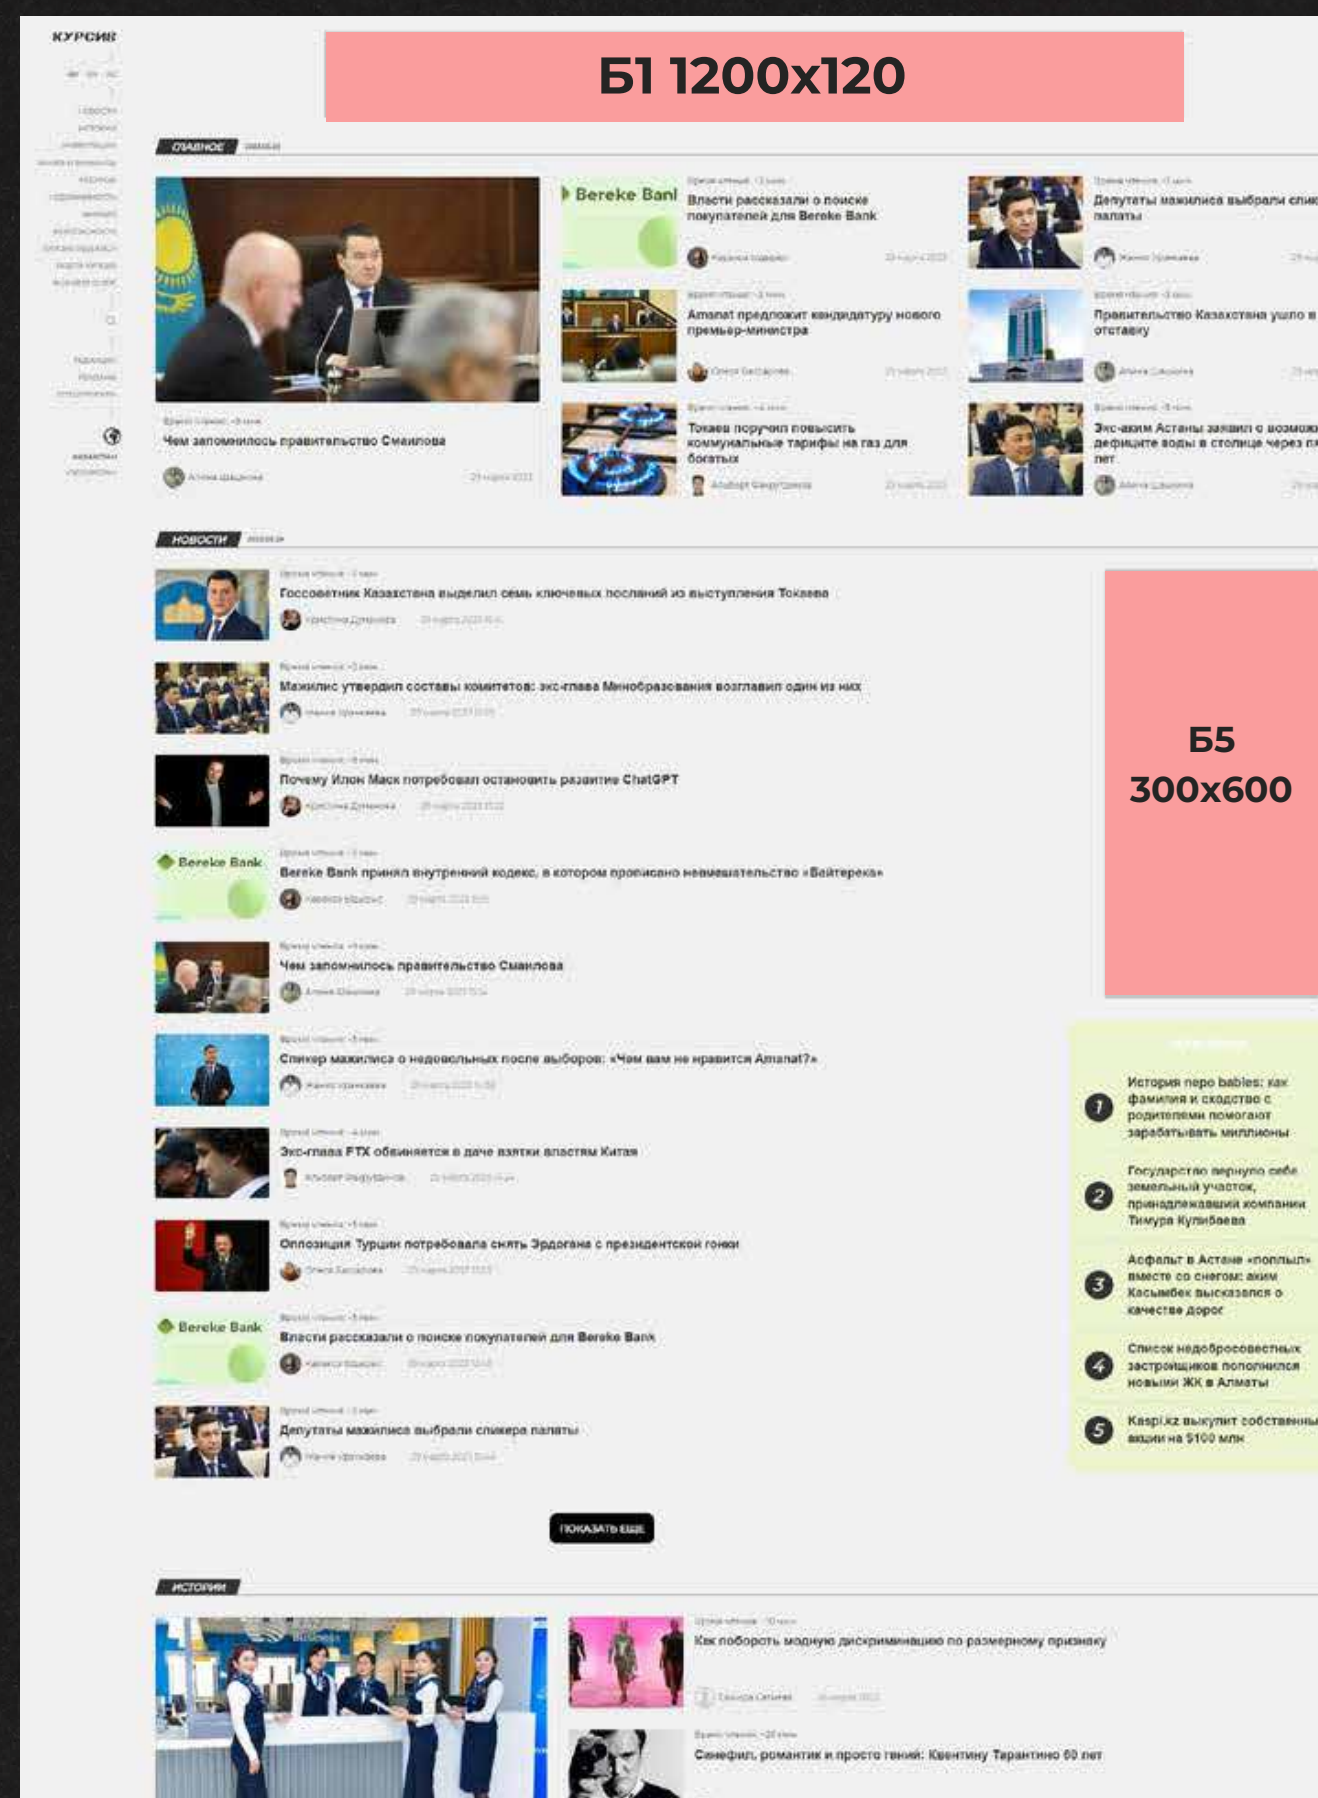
КУРСИВ

Б1 1200x120

ГЛАВНОЕ

Чем запомнилось правительство Смаилова

Bereke Bank

Власти рассказали о поиске покупателей для Bereke Bank

Amanat предложит кандидатуру нового премьер-министра

Токаев поручил повысить коммунальные тарифы на газ для богатых

Депутаты мажилиса выбрали спик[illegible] палаты

Правительство Казахстана ушло в отставку

Экс-аким Астаны заявил о возмож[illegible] дефиците воды в столице через п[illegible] лет

НОВОСТИ

Госсоветник Казахстана выделил семь ключевых посланий из выступления Токаева

Мажилис утвердил составы комитетов: экс-глава Минобразования возглавил один из них

Почему Илон Маск потребовал остановить развитие ChatGPT

Bereke Bank

Bereke Bank принял внутренний кодекс, в котором прописано невмешательство «Байтерека»

Чем запомнилось правительство Смаилова

Спикер мажилиса о недовольных после выборов: «Чем вам не нравится Amanat?»

Экс-глава FTX обвиняется в даче взятки властям Китая

Оппозиция Турции потребовала снять Эрдогана с президентской гонки

Bereke Bank

Власти рассказали о поиске покупателей для Bereke Bank

Депутаты мажилиса выбрали спикера палаты

Б5 300x600

1 История nepo babies: как фамилия и сходство с родителями помогают зарабатывать миллионы

2 Государство вернуло себе земельный участок, принадлежавший компании Тимура Кулибаева

3 Асфальт в Астане «поплыл» вместе со снегом: аким Касымбек высказался о качестве дорог

4 Список недобросовестных застройщиков пополнился новыми ЖК в Алматы

5 Kaspi.kz выкупит собственны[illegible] акции на $100 млн

ПОКАЗАТЬ ЕЩЕ

ИСТОРИИ

Как побороть модную дискриминацию по размерному признаку

Синефил, романтик и просто гений: Квентину Тарантино 60 лет